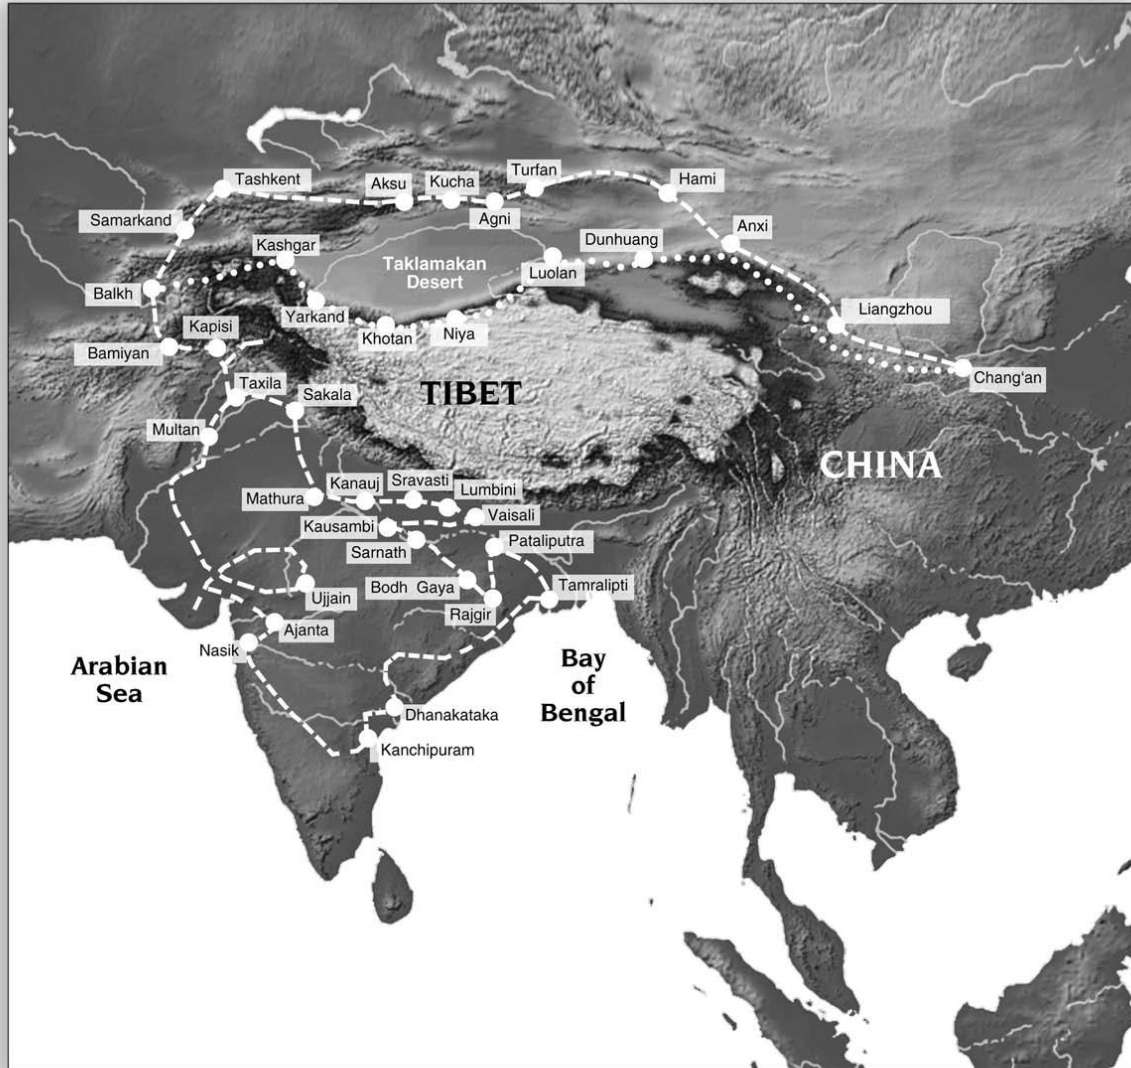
Tashkent
Aksu
Kucha
Turfan
Hami
Samarkand
Agni
Anxi
Kashgar
Dunhuang
Taklamakan Desert
Luolan
Balkh
Liangzhou
Kapisi
Yarkand
Khotan
Niya
Bamiyan
Chang'an
Taxila
Sakala
TIBET
Multan
CHINA
Kanauj
Sravasti
Mathura
Lumbini
Vaisali
Kausambi
Sarnath
Pataliputra
Bodh Gaya
Tamralipti
Ujjain
Rajgir
Ajanta
Nasik
Arabian Sea
Bay of Bengal
Dhanakataka
Kanchipuram